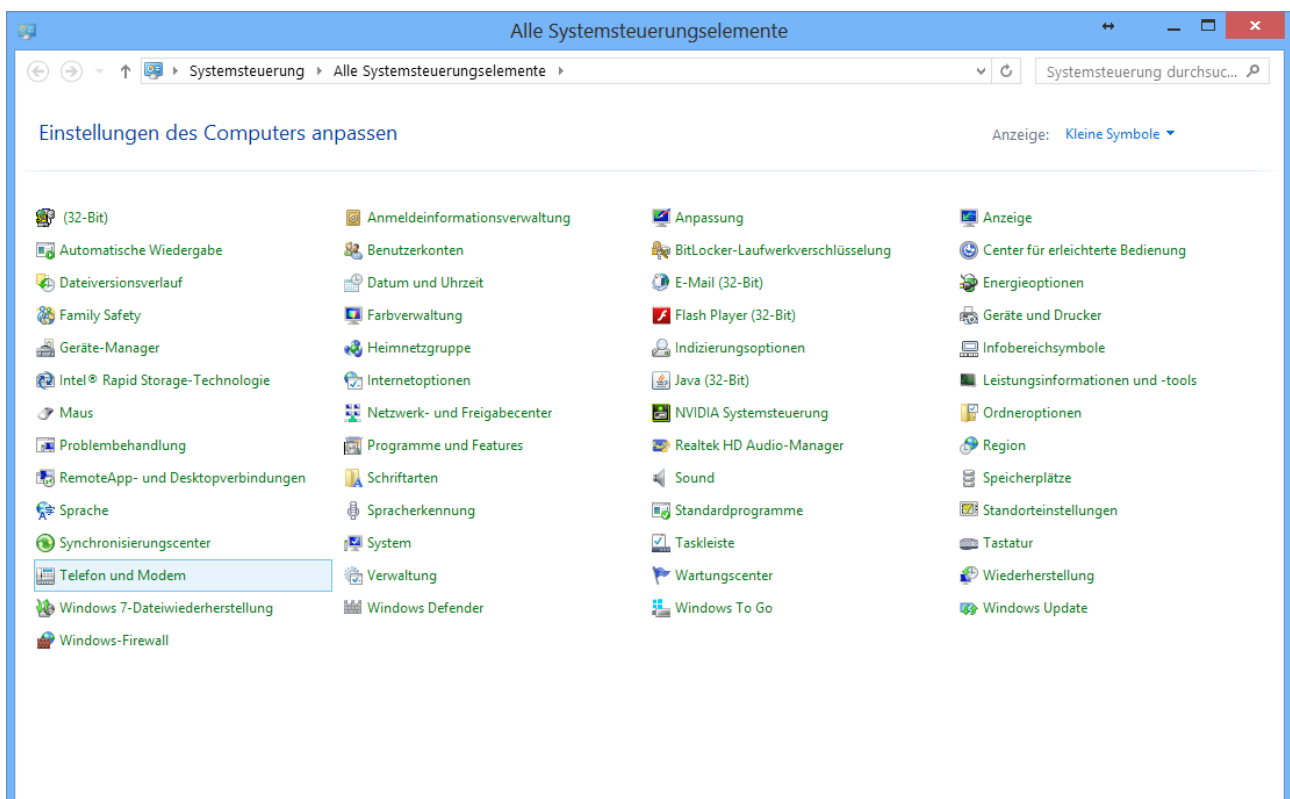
Alle Systemsteuerungselemente

Systemsteuerung ▸ Alle Systemsteuerungselemente ▸

Systemsteuerung durchsuc...

Einstellungen des Computers anpassen

Anzeige: Kleine Symbole ▾

(32-Bit)
Automatische Wiedergabe
Dateiversionsverlauf
Family Safety
Geräte-Manager
Intel® Rapid Storage-Technologie
Maus
Problembehandlung
RemoteApp- und Desktopverbindungen
Sprache
Synchronisierungscenter
Telefon und Modem
Windows 7-Dateiwiederherstellung
Windows-Firewall

Anmeldeinformationsverwaltung
Benutzerkonten
Datum und Uhrzeit
Farbverwaltung
Heimnetzgruppe
Internetoptionen
Netzwerk- und Freigabecenter
Programme und Features
Schriftarten
Spracherkennung
System
Verwaltung
Windows Defender

Anpassung
BitLocker-Laufwerkverschlüsselung
E-Mail (32-Bit)
Flash Player (32-Bit)
Indizierungsoptionen
Java (32-Bit)
NVIDIA Systemsteuerung
Realtek HD Audio-Manager
Sound
Standardprogramme
Taskleiste
Wartungscenter
Windows To Go

Anzeige
Center für erleichterte Bedienung
Energieoptionen
Geräte und Drucker
Infobereichsymbole
Leistungsinformationen und -tools
Ordneroptionen
Region
Speicherplätze
Standorteinstellungen
Tastatur
Wiederherstellung
Windows Update